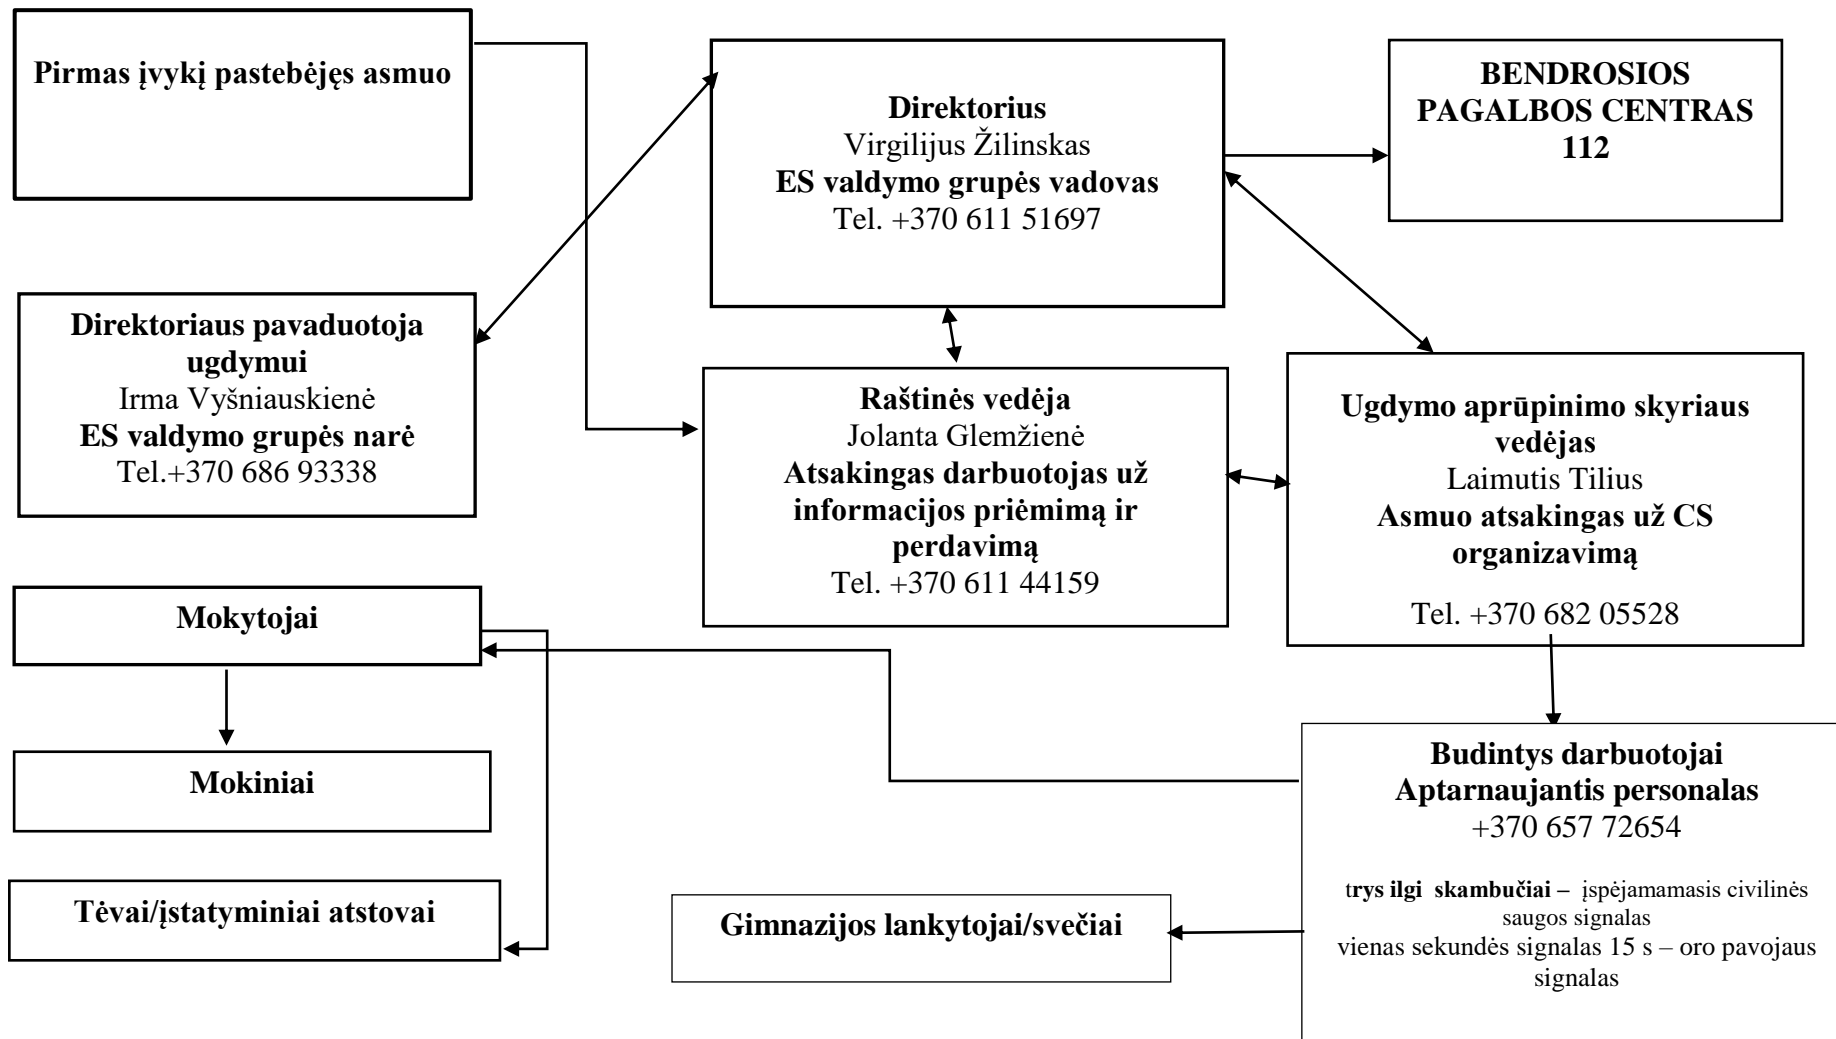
Pirmas įvykį pastebėjęs asmuo

Direktorius
Virgilijus Žilinskas
ES valdymo grupės vadovas
Tel. +370 611 51697

BENDROSIOS PAGALBOS CENTRAS 112

Direktoriaus pavaduotoja ugdymui
Irma Vyšniauskienė
ES valdymo grupės narė
Tel.+370 686 93338

Raštinės vedėja
Jolanta Glemžienė
Atsakingas darbuotojas už informacijos priėmimą ir perdavimą
Tel. +370 611 44159

Ugdymo aprūpinimo skyriaus vedėjas
Laimutis Tilius
Asmuo atsakingas už CS organizavimą
Tel. +370 682 05528

Mokytojai

Mokiniai

Tėvai/įstatyminiai atstovai

Budintys darbuotojai
Aptarnaujantis personalas
+370 657 72654

trys ilgi skambučiai – įspėjamamasis civilinės saugos signalas
vienas sekundės signalas 15 s – oro pavojaus signalas

Gimnazijos lankytojai/svečiai